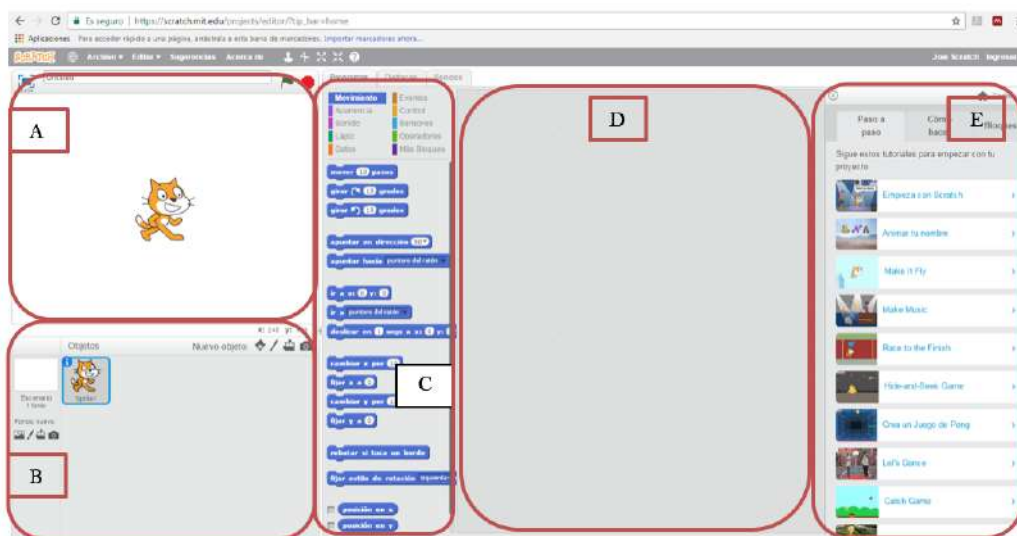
Es seguro | https://scratch.mit.edu/projects/editor/?tip_bar=home

Aplicaciones Para acceder rápido a una página, arrástrala a esta barra de marcadores. Importar marcadores ahora...

SCRATCH Archivo ▾ Editar ▾ Sugerencias Acerca de

Joe Scratch Ingresar

Untitled

Programas Disfraces Sonidos

A

Movimiento Eventos
Apariencia Control
Sonido Sensores
Lápiz Operadores
Datos Más Bloques

mover 10 pasos
girar 15 grados
girar 15 grados
apuntar en dirección 90
apuntar hacia puntero del ratón
ir a x: 0 y: 0
ir a puntero del ratón
deslizar en 1 segs a x: 0 y: 0
cambiar x por 10
fijar x a 0
cambiar y por 10
fijar y a 0
rebotar si toca un borde
fijar estilo de rotación izquierda
posición en x
posición en y

D

Paso a paso
Cómo hacer
Bloques

E

Sigue estos tutoriales para empezar con tu proyecto

Empieza con Scratch
Animar tu nombre
Make It Fly
Make Music
Race to the Finish
Hide-and-Seek Game
Crea un Juego de Pong
Let's Dance
Catch Game

x: 240 y: -180

Objetos Nuevo objeto:

Escenario 1 fondo
Fondo nuevo:

Sprite1

C

B